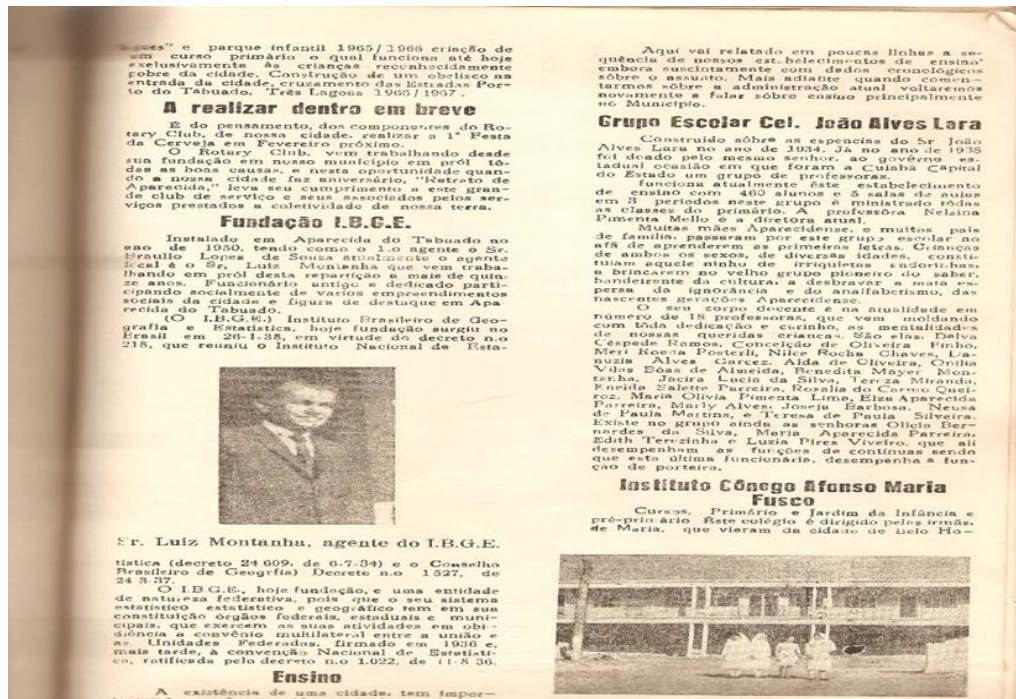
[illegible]ges" e parque infantil 1965/1966 criação de um curso primário o qual funciona até hoje exclusivamente às crianças reconhecidamente pobres da cidade. Construção de um obelisco na entrada da cidade, cruzamento das Estradas Porto do Tabuado. Três Lagoas 1966/1967.

A realizar dentro em breve

É do pensamento, dos componentes do Rotary Club, de nossa cidade, realizar a 1ª Festa da Cerveja em Fevereiro próximo.

O Rotary Club, vem trabalhando desde sua fundação em nosso município em pról tôdas as boas causas, e nesta oportunidade quando a nossa cidade faz aniversário, "Distrito de Aparecida," leva seu cumprimento a este grande club de serviço e seus associados pelos serviços prestados a coletividade de nossa terra.

Fundação I.B.G.E.

Instalado em Aparecida do Tabuado no ano de 1950, tendo como o 1.o agente o Sr. Braulio Lopes de Souza atualmente o agente local é o Sr. Luiz Montanha que vem trabalhando em pról desta repartição a mais de quinze anos. Funcionário antigo e dedicado participando socialmente de vários empreendimentos sociais da cidade e figura de destaque em Aparecida do Tabuado.

(O I.B.G.E.) Instituto Brasileiro de Geografia e Estatística, hoje fundação surgiu no Brasil em 26-1-36, em virtude do decreto n.o 218, que reuniu o Instituto Nacional de Esta-

Sr. Luiz Montanha, agente do I.B.G.E.

tística (decreto 24 609, de 6-7-34) e o Conselho Brasileiro de Geografia) Decreto n.o 1527, de 24-3-37.

O I.B.G.E., hoje fundação, é uma entidade de natureza federativa, pois que o seu sistema estatístico e geográfico tem em sua constituição órgãos federais, estaduais e municipais, que exercem as suas atividades em obidiência a convênio multilateral entre a união e as Unidades Federadas, firmado em 1936 e, mais tarde, à convenção Nacional de Estatística, ratificada pelo decreto n.o 1.022, de 11-8-36.

Ensino

A existência de uma cidade, tem impor-

Aqui vai relatado em poucas linhas a sequência de nossos estabelecimentos de ensino' embora sucintamente com dados cronológicos sôbre o assunto. Mais adiante quando comentarmos sôbre a administração atual voltaremos novamente a falar sôbre ensino principalmente no Município.

Grupo Escolar Cel. João Alves Lara

Construido sôbre as espencias do Sr João Alves Lara no ano de 1934. Já no ano de 1938 foi doado pelo mesmo senhor, ao govêrno estadual ocasião em que foram a Cuiabá Capital do Estado um grupo de professoras.

funciona atualmente êste estabelecimento de ensino com 460 alunos e 5 salas de aulas em 3 periodos neste grupo é ministrado tôdas as classes do primário. A professôra Nelsina Pimenta Mello é a diretora atual.

Muitas mães Aparecidense, e muitos pais de familia, passaram por este grupo escolar no afã de aprenderem as primeiras letras. Crianças de ambos os sexos, de diversas idades, constituiam aquele ninho de irriquietos e adoráveis, a brincarem no velho grupo pioneiro do saber, bandeirante da cultura, a desbravar a mata espessa da ignorância e do analfabetismo, das nascentes gerações Aparecidense.

O seu corpo docente é na atualidade em número de 18 professoras, que vem moldando com tôda dedicação e carinho, as mentalidades de nossas queridas crianças. São elas: Dalva Céspede Ramos, Conceição de Oliveira Pinho, Meri Rocha Posterli, Nilce Rocha Chaves, Lanuzia Alves Garcez, Alda de Oliveira, Onilia Vilas Bôas de Almeida, Benedita Mayer Montanha, Jacira Lucia da Silva, Tereza Miranda, Eneida Salette Parreira, Rosalia do Carmo Queiroz, Maria Olivia Pimenta Lima, Elza Aparecida Parreira, Marly Alves, Joseja Barbosa, Neusa de Paula Martins, e Tereza de Paula Silveira. Existe no grupo ainda as senhoras Olicia Bernardes da Silva, Maria Aparecida Parreira, Edith Terezinha e Luzia Pires Viveiro, que ali desempenham as funções de continuas sendo que esta ultima funcionária, desempenha a função de porteira.

Instituto Cônego Afonso Maria Fusco

Cursos, Primário e Jardim da Infância e pré-primário Êste colégio é dirigido pelas irmãs, de Maria, que vieram da cidade de Belo Ho-